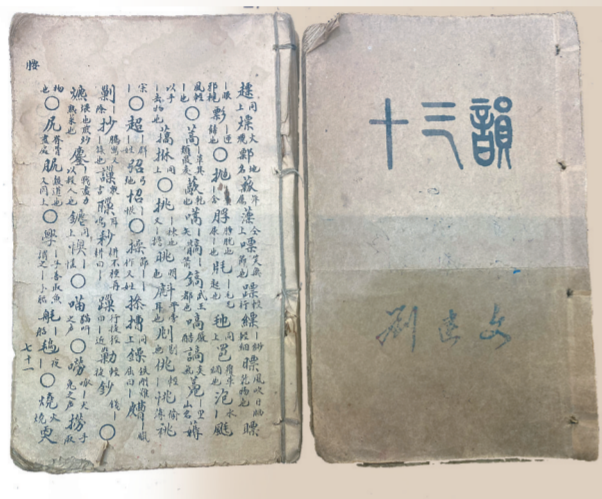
十三韻

劉建文

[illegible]

趫 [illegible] 趬 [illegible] 𧾷 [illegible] 嗂 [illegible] 踔 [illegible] 𩡌 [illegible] 膘 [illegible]
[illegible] 爂 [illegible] ○ 拋 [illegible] 脬 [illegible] 胞 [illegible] 泡 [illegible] 庖 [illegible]
風 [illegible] ○ 蒿 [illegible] 敲 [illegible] 嘺 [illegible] 鄗 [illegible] 鴞 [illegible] 嗃 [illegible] 謞 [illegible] 蔲 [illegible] 耗
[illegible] 薅 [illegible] 揪 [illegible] ○ 挑 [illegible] 眺 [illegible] 斛 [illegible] 剛 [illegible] 佻 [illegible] 祧
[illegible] ○ 超 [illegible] 招 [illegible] 怊 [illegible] ○ 操 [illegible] 掾 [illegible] 撟 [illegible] 鏢 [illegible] 𦒋 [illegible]
剽 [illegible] 抄 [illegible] 謀 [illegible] 醪 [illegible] 剝 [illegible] 跳 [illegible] 勦 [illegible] 鈔 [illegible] ○
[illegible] 麃 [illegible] 虓 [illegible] 猇 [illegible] ○ 哨 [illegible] ○ 滂 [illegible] 撈 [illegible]
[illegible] ○ 尻 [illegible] 髛 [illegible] ○ 學 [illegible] 骹 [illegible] 鴝 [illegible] ○ 燒 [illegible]

七十二